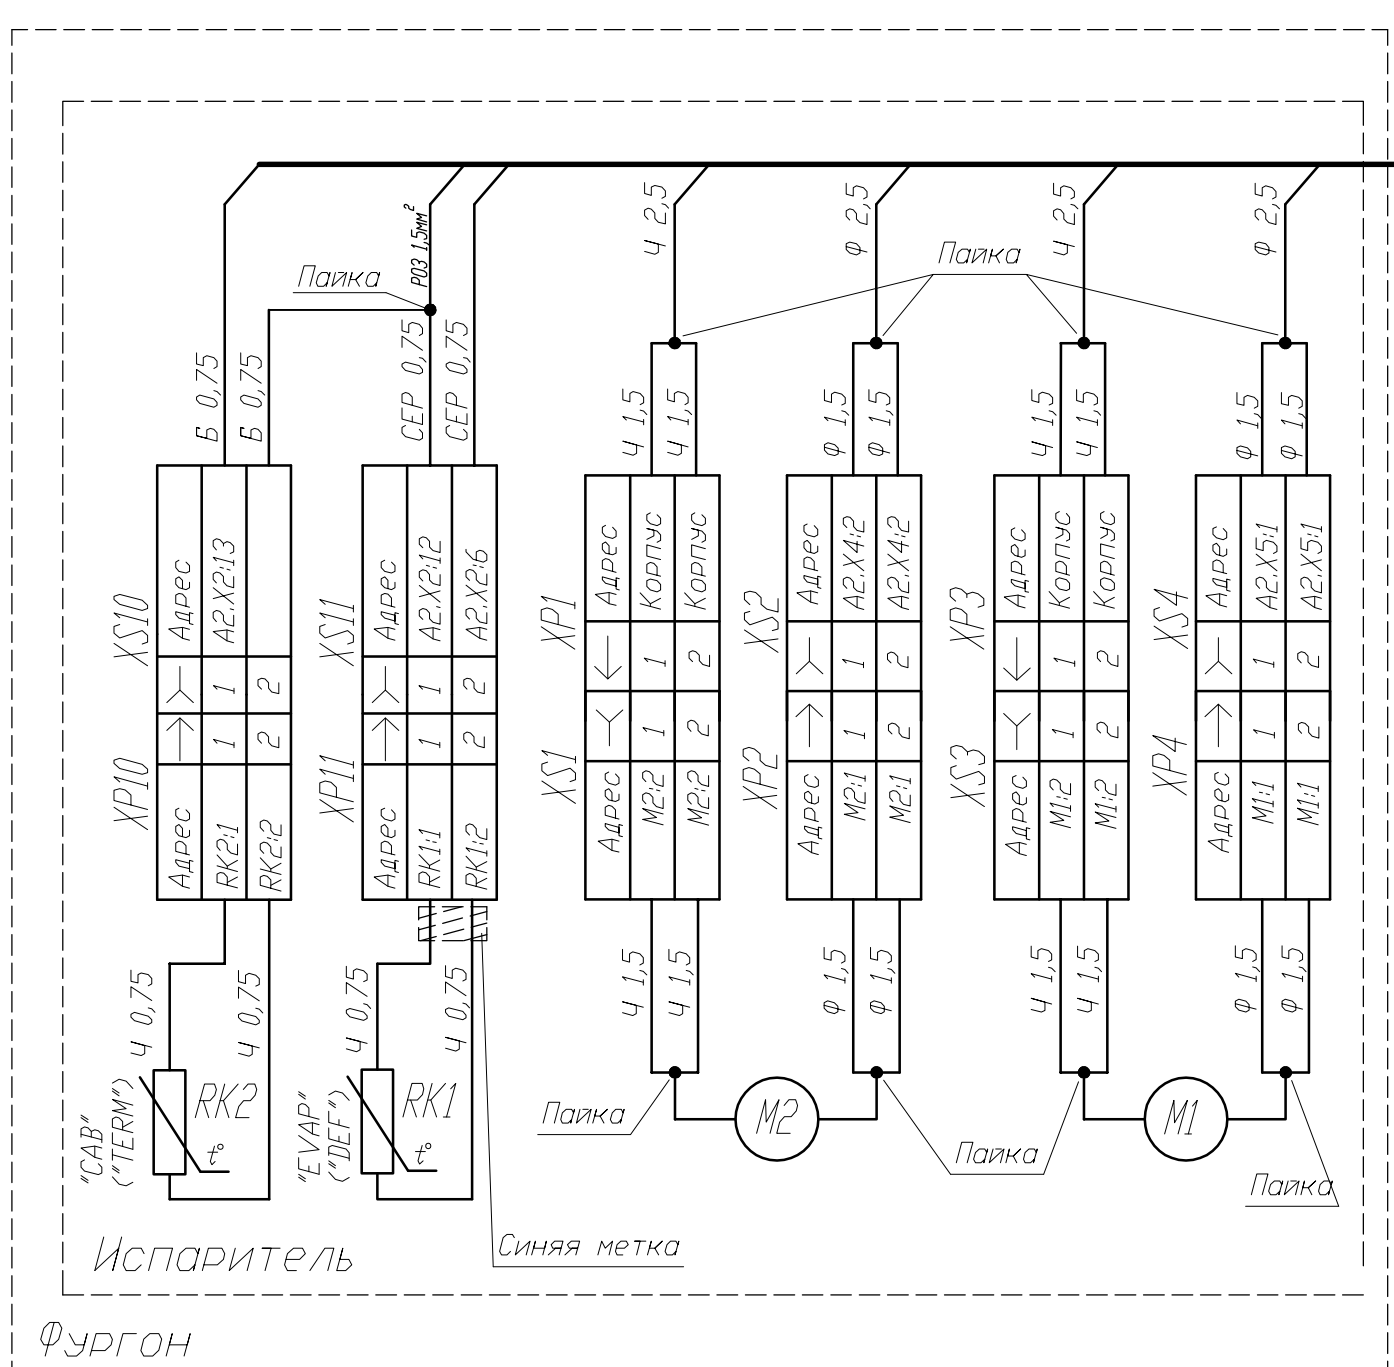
Ч 2,5
Ф 2,5
Ч 2,5
Ф 2,5
РОЗ 1,5мм$^2$
Пайка
Пайка
Б 0,75
Б 0,75
СЕР 0,75
СЕР 0,75
Ч 1,5
Ч 1,5
Ф 1,5
Ф 1,5
Ч 1,5
Ч 1,5
Ф 1,5
Ф 1,5

| XS10 | Адрес | A2.X2:13 | |
|---|---|---|---|
| | | 1 | 2 |
| XP10 | | 1 | 2 |
| | Адрес | RK2:1 | RK2:2 |

| XS11 | Адрес | A2.X2:12 | A2.X2:6 |
|---|---|---|---|
| | | 1 | 2 |
| XP11 | | 1 | 2 |
| | Адрес | RK1:1 | RK1:2 |

| XP1 | Адрес | Корпус | Корпус |
|---|---|---|---|
| | | 1 | 2 |
| XS1 | | 1 | 2 |
| | Адрес | M2:2 | M2:2 |

| XS2 | Адрес | A2.X4:2 | A2.X4:2 |
|---|---|---|---|
| | | 1 | 2 |
| XP2 | | 1 | 2 |
| | Адрес | M2:1 | M2:1 |

| XP3 | Адрес | Корпус | Корпус |
|---|---|---|---|
| | | 1 | 2 |
| XS3 | | 1 | 2 |
| | Адрес | M1:2 | M1:2 |

| XS4 | Адрес | A2.X5:1 | A2.X5:1 |
|---|---|---|---|
| | | 1 | 2 |
| XP4 | | 1 | 2 |
| | Адрес | M1:1 | M1:1 |

Ч 0,75
Ч 0,75
Ч 0,75
Ч 0,75
Ч 1,5
Ч 1,5
Ф 1,5
Ф 1,5
Ч 1,5
Ч 1,5
Ф 1,5
Ф 1,5
"CAB" ("TERM")
RK2
t°
"EVAP" ("DEF")
RK1
t°
Пайка
M2
Пайка
M1
Пайка
Испаритель
Синяя метка
Фургон